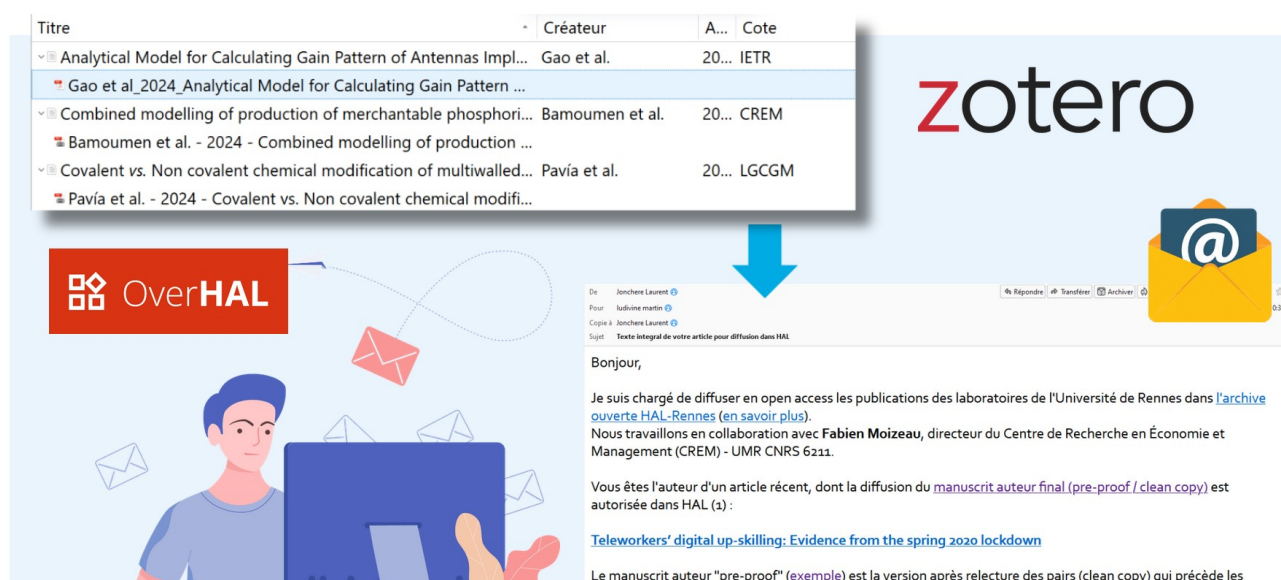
| Titre | Créateur | A... | Cote |
|---|---|---|---|
| Analytical Model for Calculating Gain Pattern of Antennas Impl... | Gao et al. | 20... | IETR |
| Gao et al_2024_Analytical Model for Calculating Gain Pattern ... | | | |
| Combined modelling of production of merchantable phosphori... | Bamoumen et al. | 20... | CREM |
| Bamoumen et al. - 2024 - Combined modelling of production ... | | | |
| Covalent *vs.* Non covalent chemical modification of multiwalled... | Pavía et al. | 20... | LGCGM |
| Pavía et al. - 2024 - Covalent vs. Non covalent chemical modifi... | | | |

zotero

OverHAL

De Jonchere Laurent
Pour ludivine martin
Copie à Jonchere Laurent
Sujet Texte integral de votre article pour diffusion dans HAL

Répondre Transférer Archiver

Bonjour,

Je suis chargé de diffuser en open access les publications des laboratoires de l'Université de Rennes dans l'archive ouverte HAL-Rennes (en savoir plus).
Nous travaillons en collaboration avec **Fabien Moizeau**, directeur du Centre de Recherche en Économie et Management (CREM) - UMR CNRS 6211.

Vous êtes l'auteur d'un article récent, dont la diffusion du manuscrit auteur final (pre-proof / clean copy) est autorisée dans HAL (1) :

Teleworkers' digital up-skilling: Evidence from the spring 2020 lockdown

Le manuscrit auteur "pre-proof" (exemple) est la version après relecture des pairs (clean copy) qui précède les